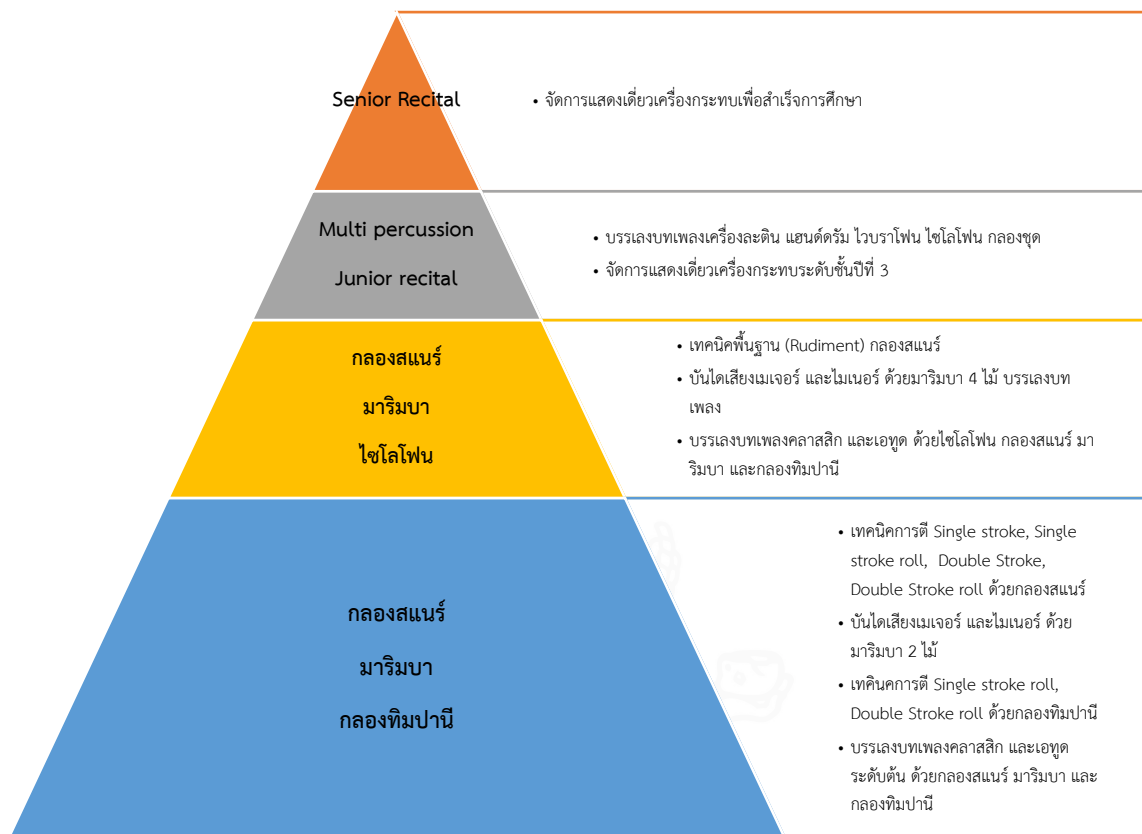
Senior Recital

• จัดการแสดงเดี่ยวเครื่องกระทบเพื่อสำเร็จการศึกษา

Multi percussion

Junior recital

• บรรเลงบทเพลงเครื่องละติน แฮนด์ดรัม ไวบราโฟน ไซโลโฟน กลองชุด
• จัดการแสดงเดี่ยวเครื่องกระทบระดับชั้นปีที่ 3

กลองสแนร์

มาริมบา

ไซโลโฟน

• เทคนิคพื้นฐาน (Rudiment) กลองสแนร์
• บันไดเสียงเมเจอร์ และไมเนอร์ ด้วยมาริมบา 4 ไม้ บรรเลงบทเพลง
• บรรเลงบทเพลงคลาสสิก และเอทูด ด้วยไซโลโฟน กลองสแนร์ มาริมบา และกลองทิมปานี

กลองสแนร์

มาริมบา

กลองทิมปานี

• เทคนิคการตี Single stroke, Single stroke roll, Double Stroke, Double Stroke roll ด้วยกลองสแนร์
• บันไดเสียงเมเจอร์ และไมเนอร์ ด้วยมาริมบา 2 ไม้
• เทคินคการตี Single stroke roll, Double Stroke roll ด้วยกลองทิมปานี
• บรรเลงบทเพลงคลาสสิก และเอทูด ระดับต้น ด้วยกลองสแนร์ มาริมบา และกลองทิมปานี